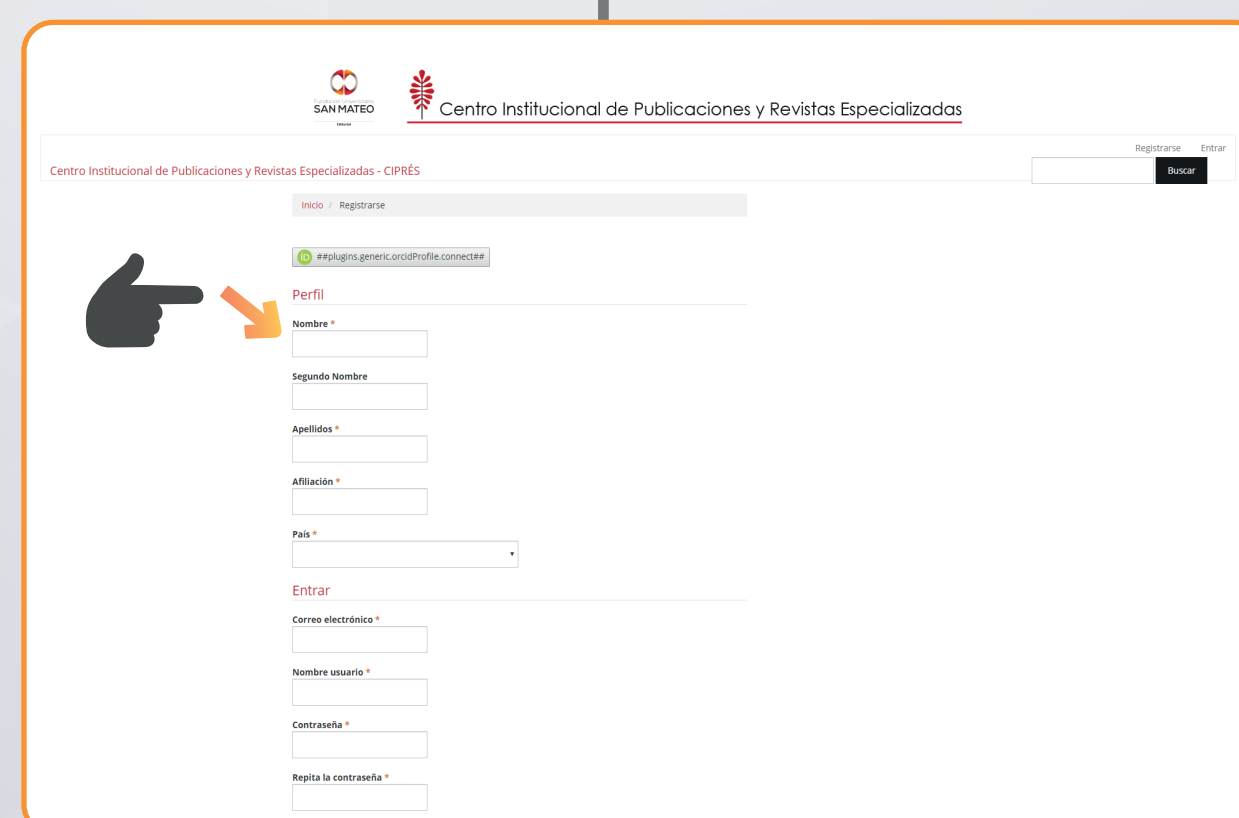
SAN MATEO

Centro Institucional de Publicaciones y Revistas Especializadas

Registrarse Entrar

Centro Institucional de Publicaciones y Revistas Especializadas - CIPRÉS

Buscar

Inicio / Registrarse

##plugins.generic.orcidProfile.connect##

Perfil

Nombre *

Segundo Nombre

Apellidos *

Afiliación *

País *

Entrar

Correo electrónico *

Nombre usuario *

Contraseña *

Repita la contraseña *